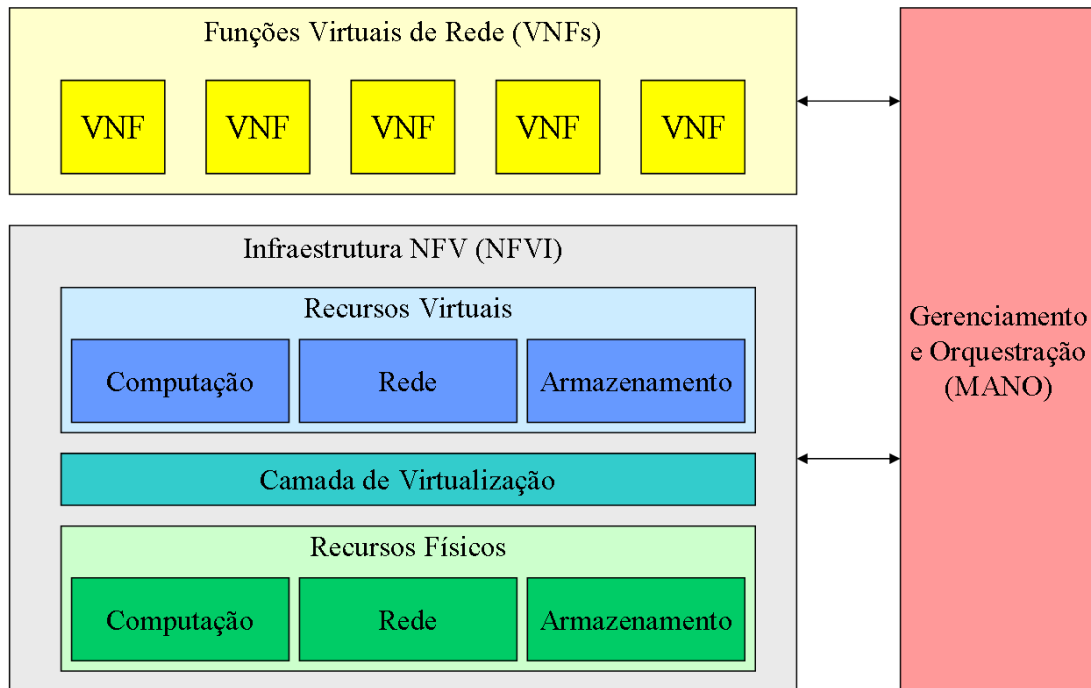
Funções Virtuais de Rede (VNFs)

VNF VNF VNF VNF VNF

Infraestrutura NFV (NFVI)

Recursos Virtuais

Computação Rede Armazenamento

Camada de Virtualização

Recursos Físicos

Computação Rede Armazenamento

Gerenciamento e Orquestração (MANO)